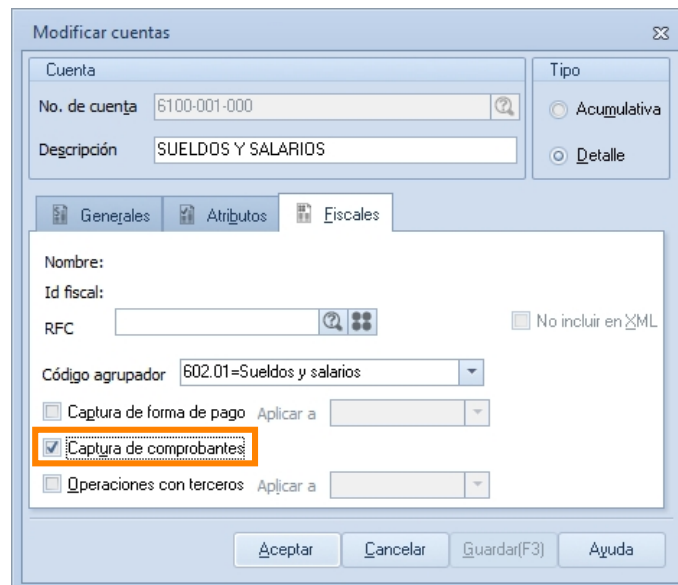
Modificar cuentas

Cuenta

No. de cuenta 6100-001-000

Descripción SUELDOS Y SALARIOS

Tipo

Acumulativa

Detalle

Generales

Atributos

Fiscales

Nombre:

Id fiscal:

RFC

No incluir en XML

Código agrupador 602.01=Sueldos y salarios

Captura de forma de pago Aplicar a

Captura de comprobantes

Operaciones con terceros Aplicar a

Aceptar

Cancelar

Guardar(F3)

Ayuda